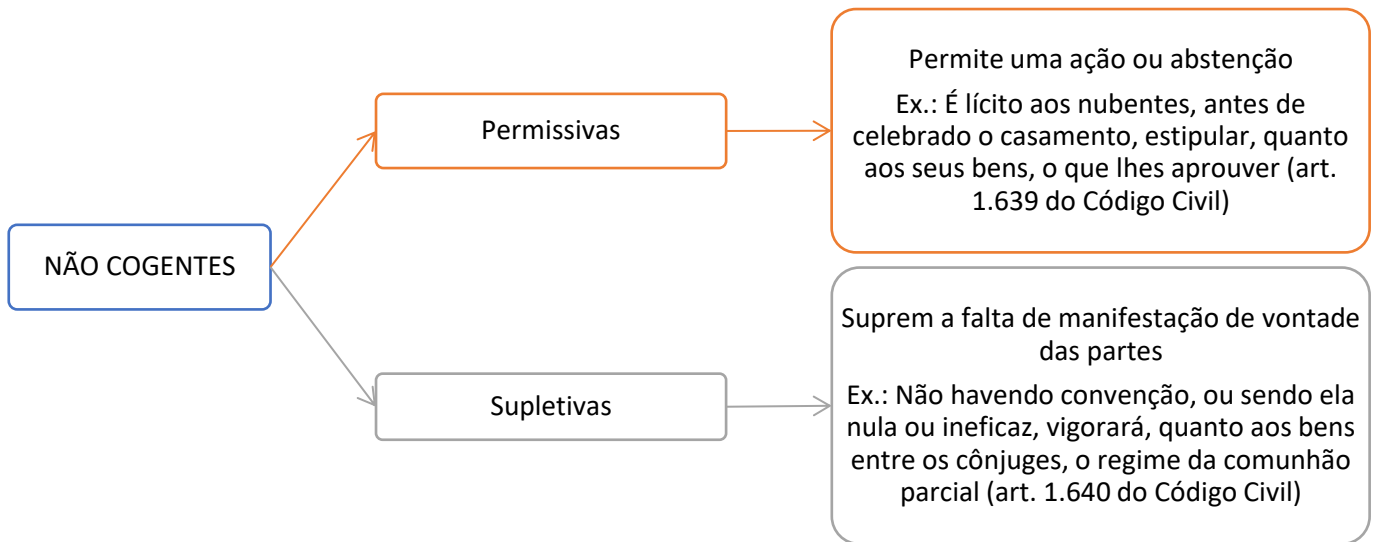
NÃO COGENTES

Permissivas

Permite uma ação ou abstenção

Ex.: É lícito aos nubentes, antes de celebrado o casamento, estipular, quanto aos seus bens, o que lhes aprouver (art. 1.639 do Código Civil)

Supletivas

Suprem a falta de manifestação de vontade das partes

Ex.: Não havendo convenção, ou sendo ela nula ou ineficaz, vigorará, quanto aos bens entre os cônjuges, o regime da comunhão parcial (art. 1.640 do Código Civil)